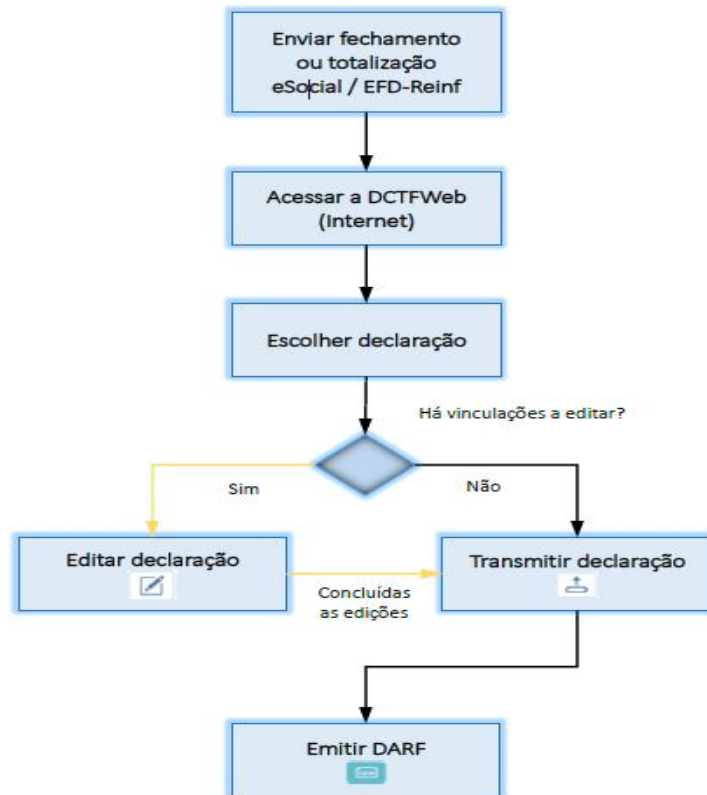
Enviar fechamento ou totalização eSocial / EFD-Reinf

Acessar a DCTFWeb (Internet)

Escolher declaração

Há vinculações a editar?

Sim

Não

Editar declaração

Concluídas as edições

Transmitir declaração

Emitir DARF